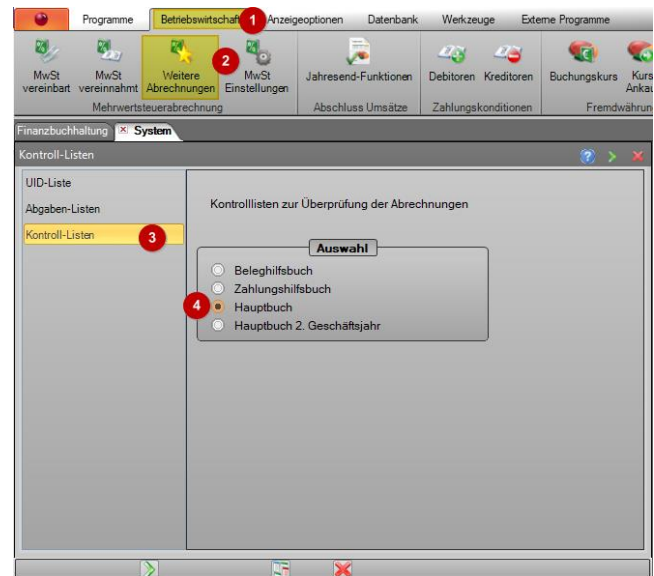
Programme Betriebswirtschaft 1 Anzeigeoptionen Datenbank Werkzeuge Externe Programme

MwSt vereinbart MwSt vereinnahmt Weitere Abrechnungen 2 MwSt Einstellungen
Mehrwertsteuerabrechnung

Jahresend-Funktionen
Abschluss Umsätze

Debitoren Kreditoren
Zahlungskonditionen

Buchungskurs Kurs Ankau
Fremdwährun

Finanzbuchhaltung System

Kontroll-Listen

UID-Liste
Abgaben-Listen
Kontroll-Listen 3

Kontrolllisten zur Überprüfung der Abrechnungen

Auswahl
Beleghilfsbuch
Zahlungshilfsbuch
4 Hauptbuch
Hauptbuch 2. Geschäftsjahr